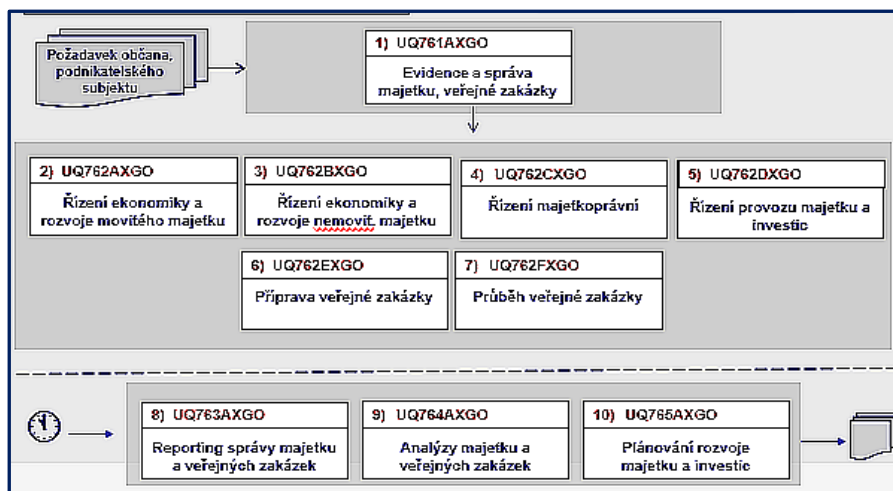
Požadavek občana, podnikatelského subjektu

1) UQ761AXGO

Evidence a správa majetku, veřejné zakázky

2) UQ762AXGO

Řízení ekonomiky a rozvoje movitého majetku

3) UQ762BXGO

Řízení ekonomiky a rozvoje nemovit. majetku

4) UQ762CXGO

Řízení majetkoprávní

5) UQ762DXGO

Řízení provozu majetku a investic

6) UQ762EXGO

Příprava veřejné zakázky

7) UQ762FXGO

Průběh veřejné zakázky

8) UQ763AXGO

Reporting správy majetku a veřejných zakázek

9) UQ764AXGO

Analýzy majetku a veřejných zakázek

10) UQ765AXGO

Plánování rozvoje majetku a investic